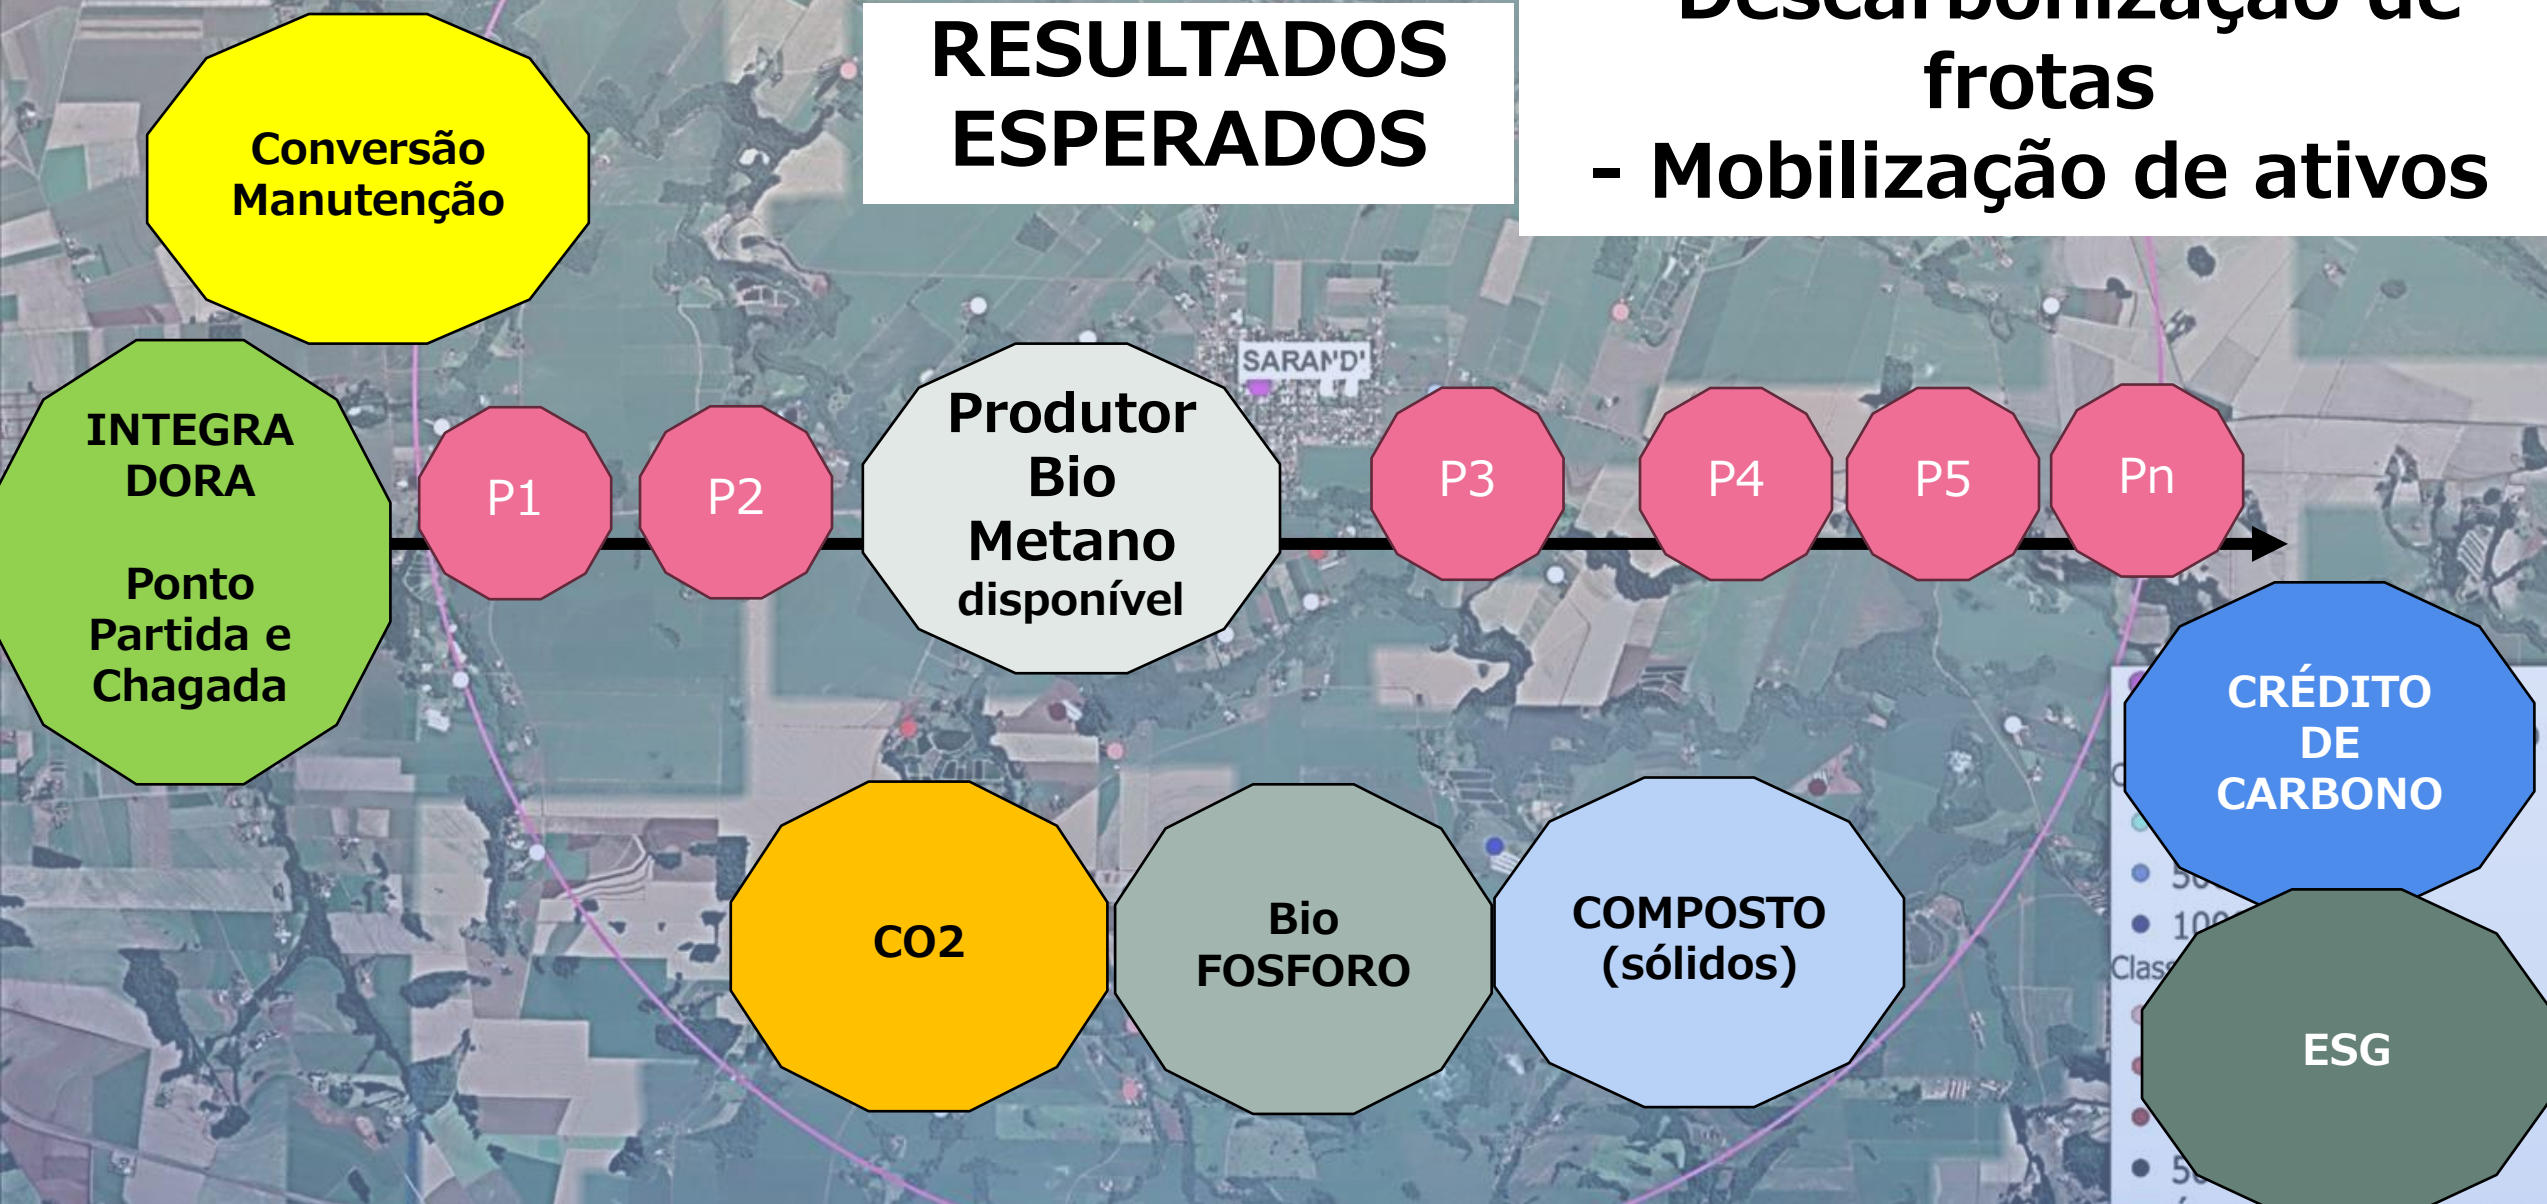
RESULTADOS ESPERADOS

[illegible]

frotas

- Mobilização de ativos

Conversão Manutenção

INTEGRA DORA

Ponto Partida e Chagada

P1

P2

Produtor Bio Metano disponível

SARAND'

P3

P4

P5

Pn

CRÉDITO DE CARBONO

CO2

Bio FOSFORO

COMPOSTO (sólidos)

ESG

50

100

Class

5